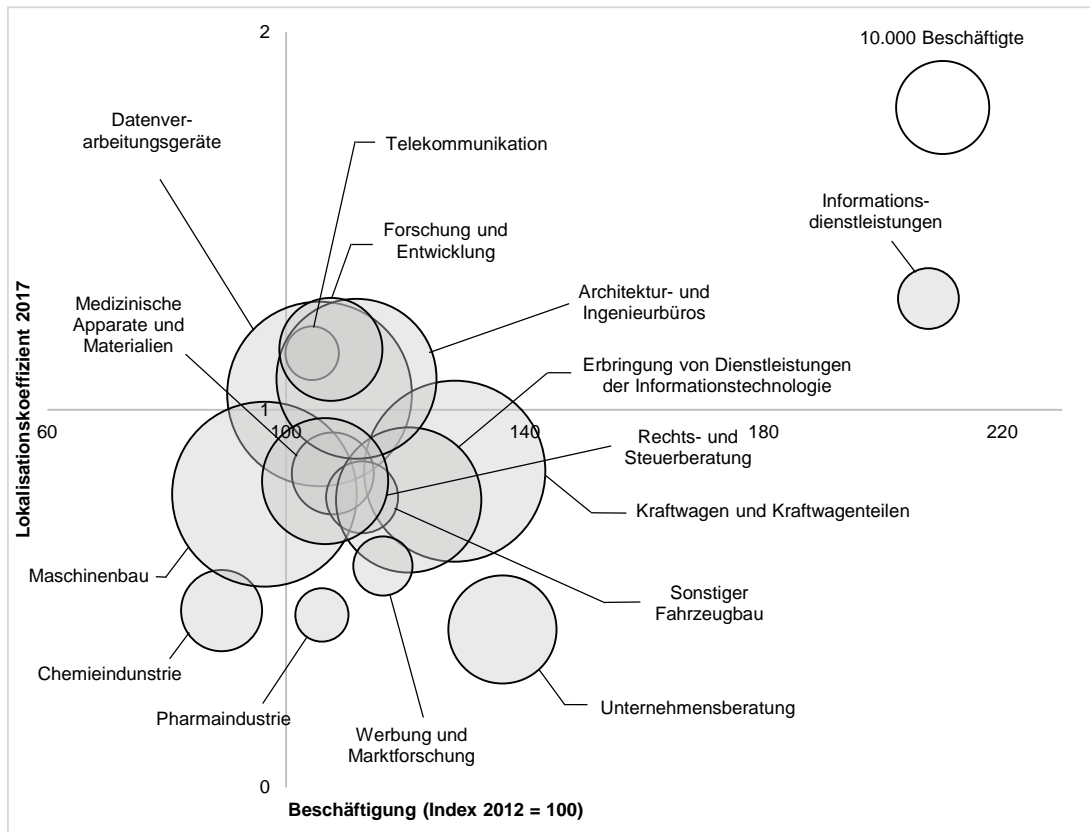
2

10.000 Beschäftigte

Datenverarbeitungsgeräte

Telekommunikation

Informationsdienstleistungen

Forschung und Entwicklung

Medizinische Apparate und Materialien

Architektur- und Ingenieurbüros

Erbringung von Dienstleistungen der Informationstechnologie

Lokalisationskoeffizient 2017

60

1

100

140

180

220

Rechts- und Steuerberatung

Kraftwagen und Kraftwagenteilen

Maschinenbau

Sonstiger Fahrzeugbau

Chemieindustrie

Pharmaindustrie

Unternehmensberatung

Werbung und Marktforschung

0

Beschäftigung (Index 2012 = 100)